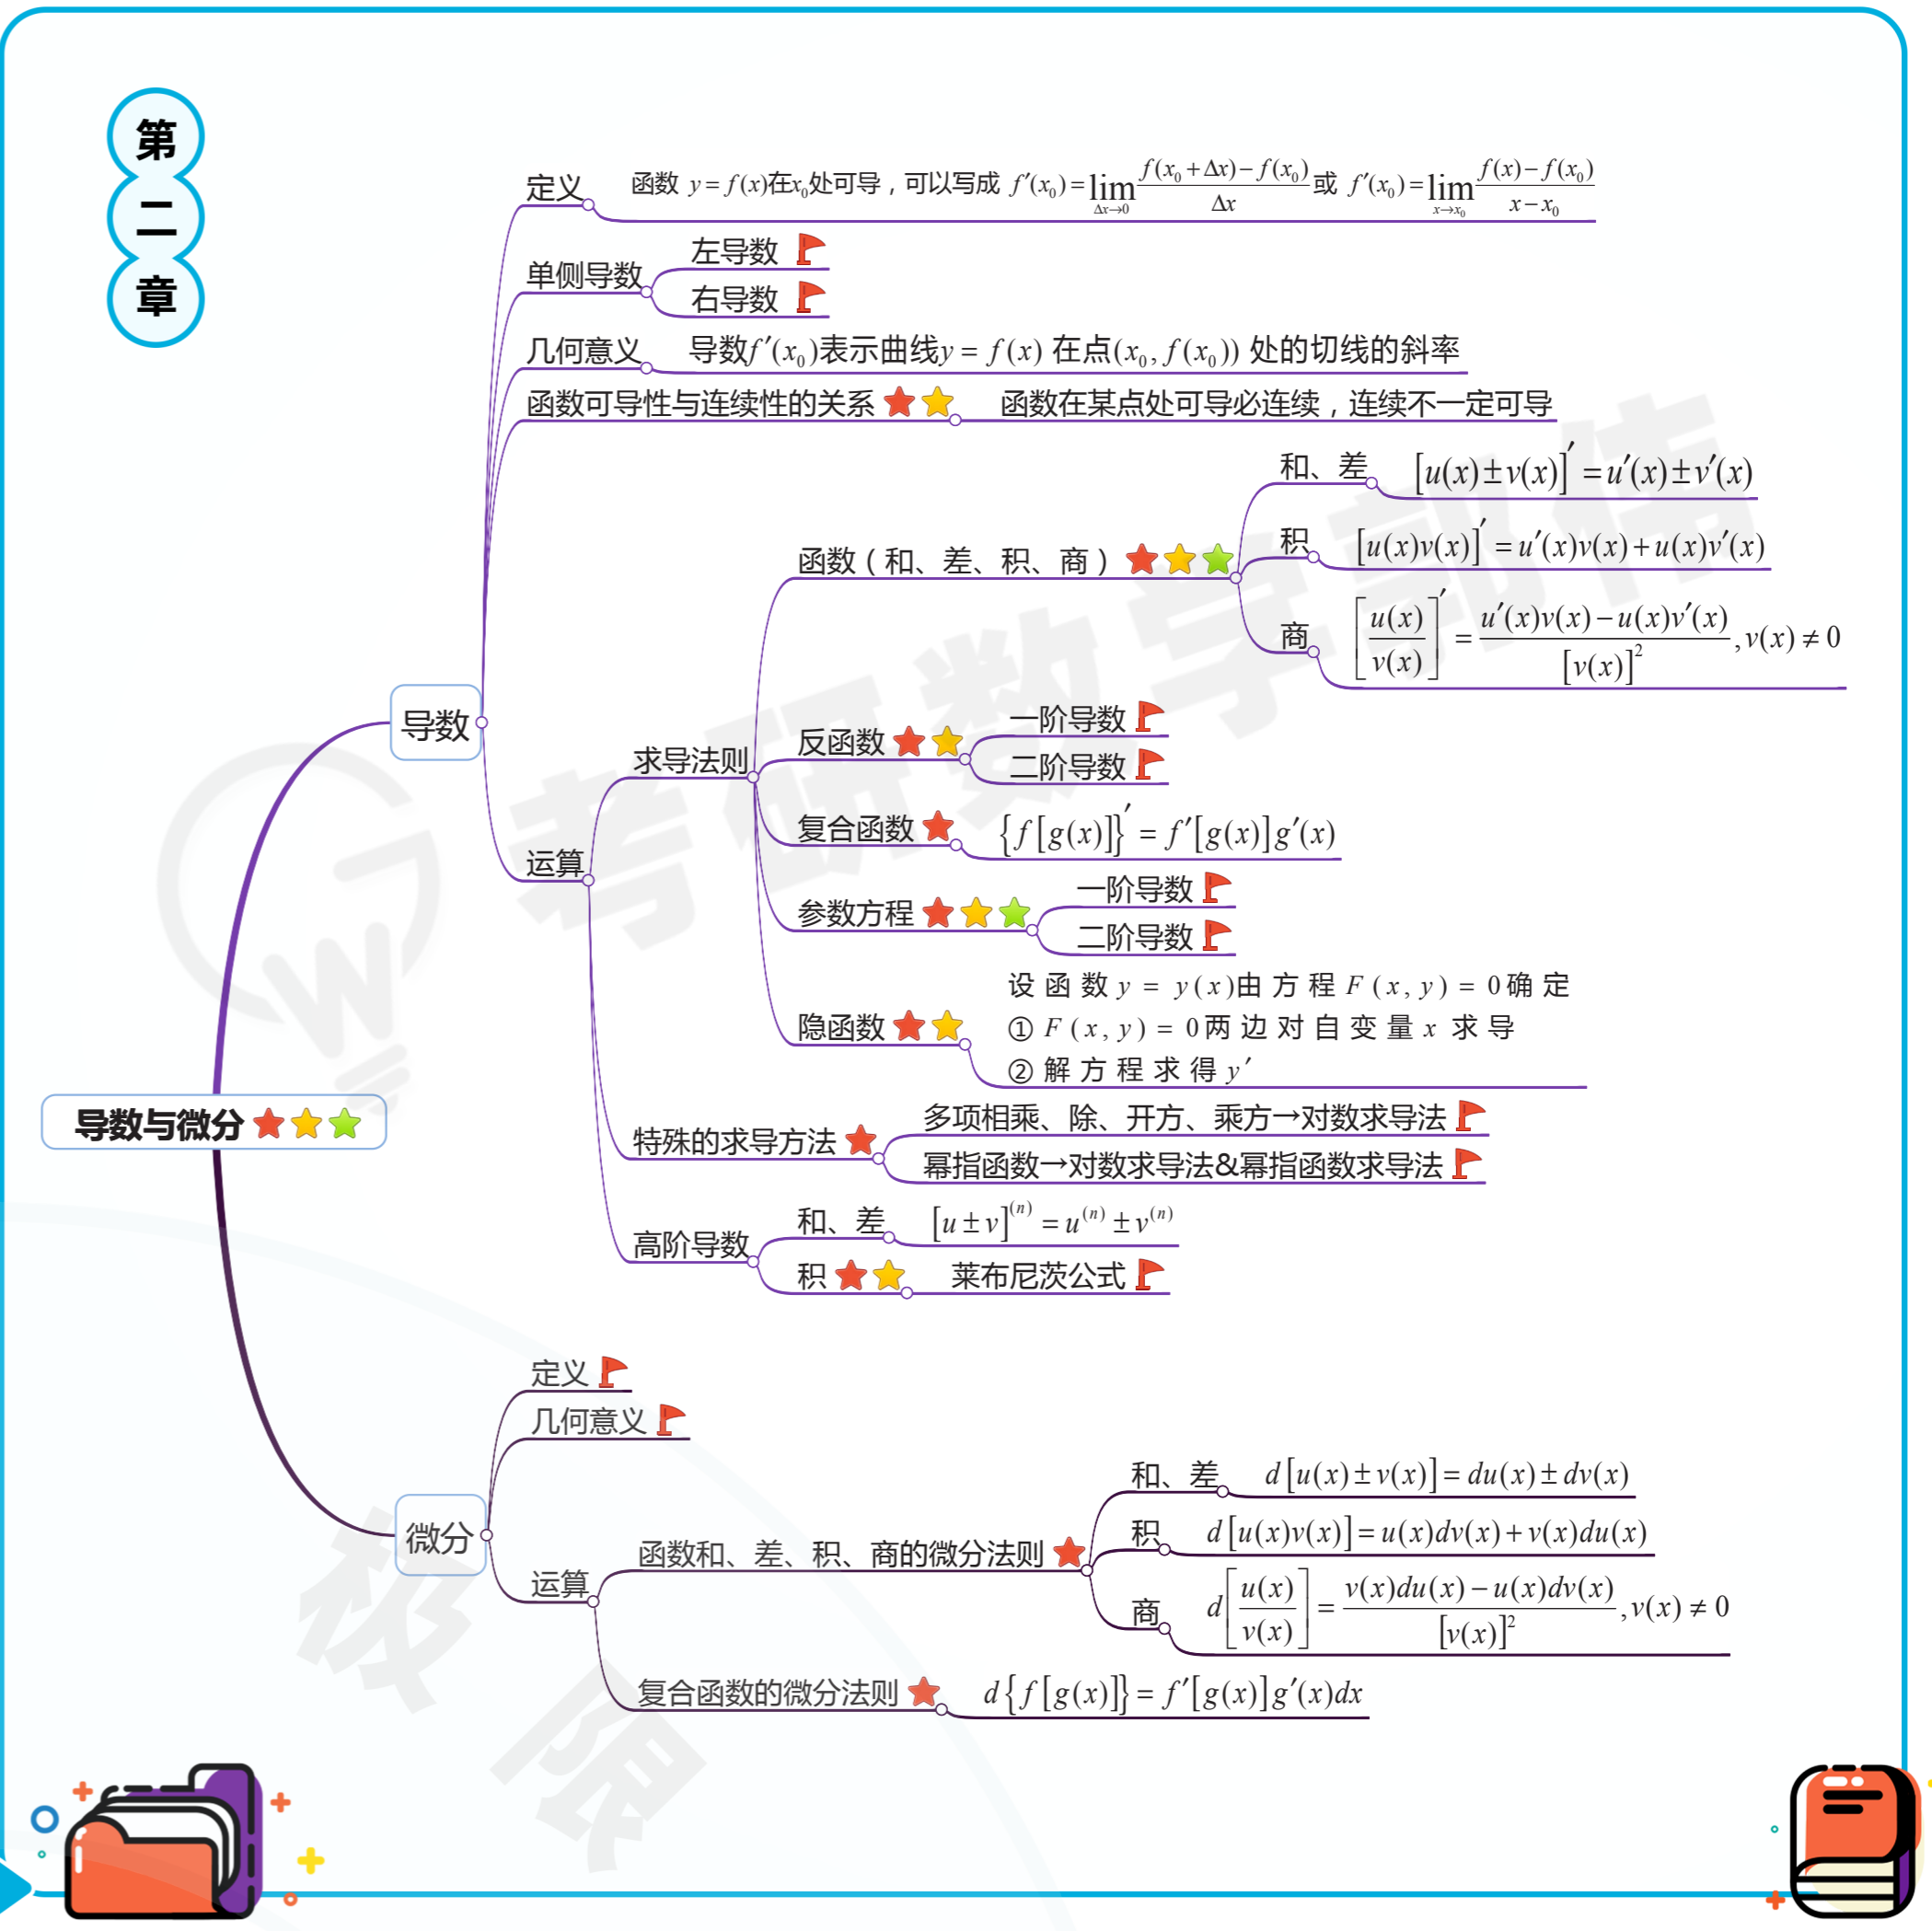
第二章

导数与微分

导数

定义 函数 $y=f(x)$在$x_0$处可导，可以写成 $f'(x_0)=\lim_{\Delta x\to 0}\frac{f(x_0+\Delta x)-f(x_0)}{\Delta x}$或 $f'(x_0)=\lim_{x\to x_0}\frac{f(x)-f(x_0)}{x-x_0}$

单侧导数
左导数
右导数

几何意义 导数$f'(x_0)$表示曲线$y=f(x)$ 在点$(x_0,f(x_0))$ 处的切线的斜率

函数可导性与连续性的关系 函数在某点处可导必连续，连续不一定可导

运算

求导法则

函数（和、差、积、商）
和、差 $[u(x)\pm v(x)]'=u'(x)\pm v'(x)$
积 $[u(x)v(x)]'=u'(x)v(x)+u(x)v'(x)$
商 $\left[\frac{u(x)}{v(x)}\right]'=\frac{u'(x)v(x)-u(x)v'(x)}{[v(x)]^2},v(x)\neq 0$

反函数
一阶导数
二阶导数

复合函数 $\{f[g(x)]\}'=f'[g(x)]g'(x)$

参数方程
一阶导数
二阶导数

隐函数
设函数$y=y(x)$由方程$F(x,y)=0$确定
① $F(x,y)=0$两边对自变量$x$求导
② 解方程求得$y'$

特殊的求导方法
多项相乘、除、开方、乘方→对数求导法
幂指函数→对数求导法&幂指函数求导法

高阶导数
和、差 $[u\pm v]^{(n)}=u^{(n)}\pm v^{(n)}$
积 莱布尼茨公式

微分

定义
几何意义

运算

函数和、差、积、商的微分法则
和、差 $d[u(x)\pm v(x)]=du(x)\pm dv(x)$
积 $d[u(x)v(x)]=u(x)dv(x)+v(x)du(x)$
商 $d\left[\frac{u(x)}{v(x)}\right]=\frac{v(x)du(x)-u(x)dv(x)}{[v(x)]^2},v(x)\neq 0$

复合函数的微分法则 $d\{f[g(x)]\}=f'[g(x)]g'(x)dx$

考研数学部落